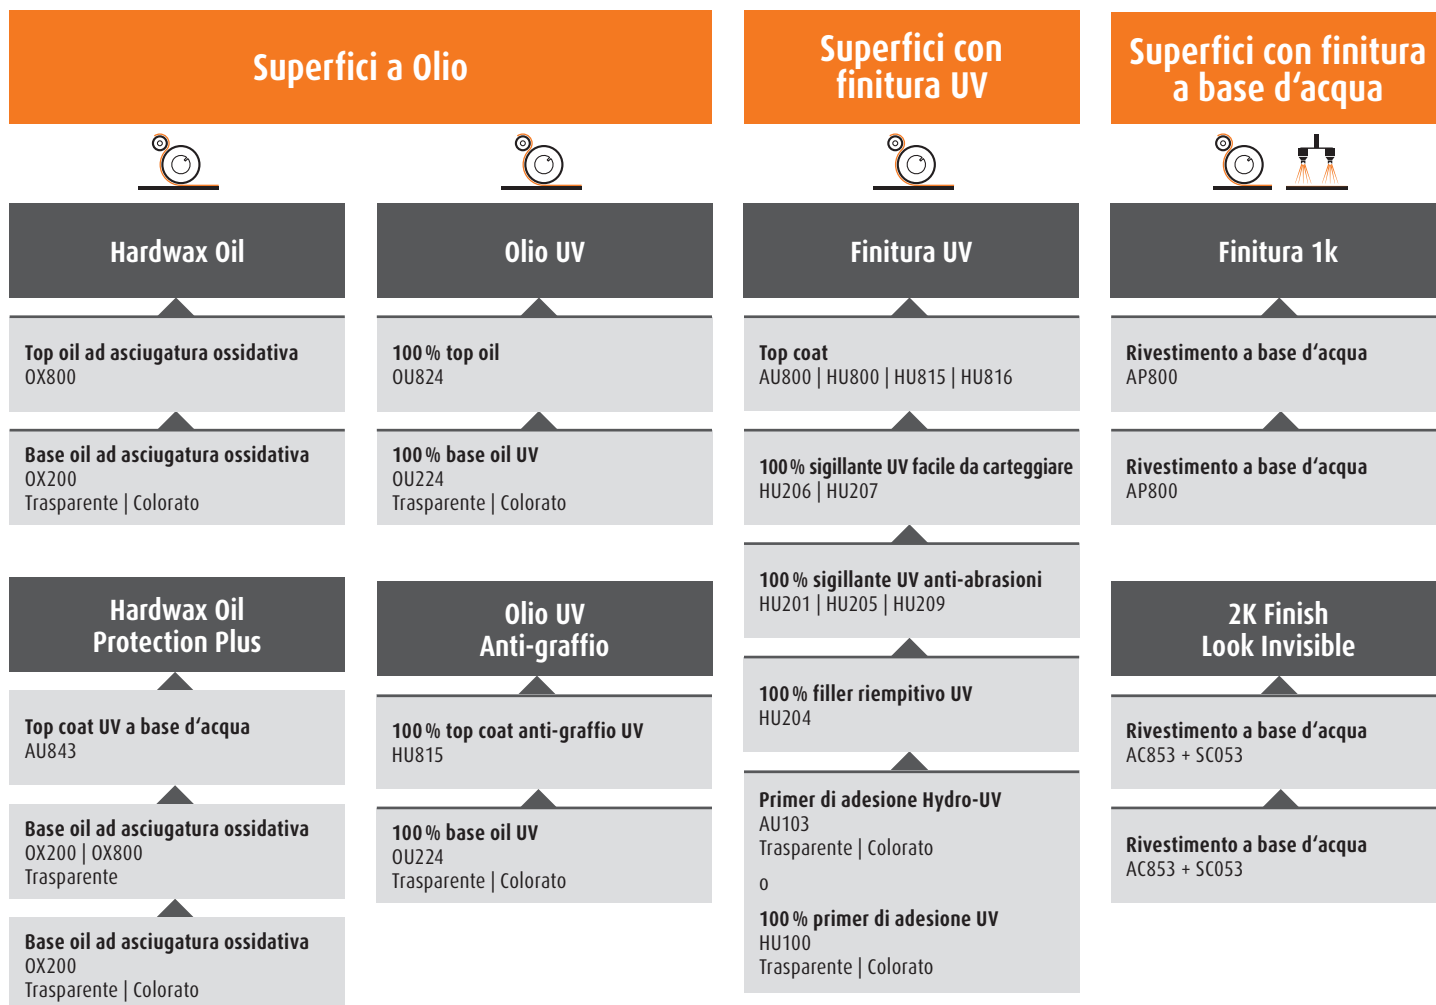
Superfici a Olio

Superfici con finitura UV

Superfici con finitura a base d'acqua

Hardwax Oil

Top oil ad asciugatura ossidativa
OX800

Base oil ad asciugatura ossidativa
OX200
Trasparente | Colorato

Hardwax Oil Protection Plus

Top coat UV a base d'acqua
AU843

Base oil ad asciugatura ossidativa
OX200 | OX800
Trasparente

Base oil ad asciugatura ossidativa
OX200
Trasparente | Colorato

Olio UV

100 % top oil
OU824

100 % base oil UV
OU224
Trasparente | Colorato

Olio UV Anti-graffio

100 % top coat anti-graffio UV
HU815

100 % base oil UV
OU224
Trasparente | Colorato

Finitura UV

Top coat
AU800 | HU800 | HU815 | HU816

100 % sigillante UV facile da carteggiare
HU206 | HU207

100 % sigillante UV anti-abrasioni
HU201 | HU205 | HU209

100 % filler riempitivo UV
HU204

Primer di adesione Hydro-UV
AU103
Trasparente | Colorato

o

100 % primer di adesione UV
HU100
Trasparente | Colorato

Finitura 1k

Rivestimento a base d'acqua
AP800

Rivestimento a base d'acqua
AP800

2K Finish Look Invisible

Rivestimento a base d'acqua
AC853 + SC053

Rivestimento a base d'acqua
AC853 + SC053